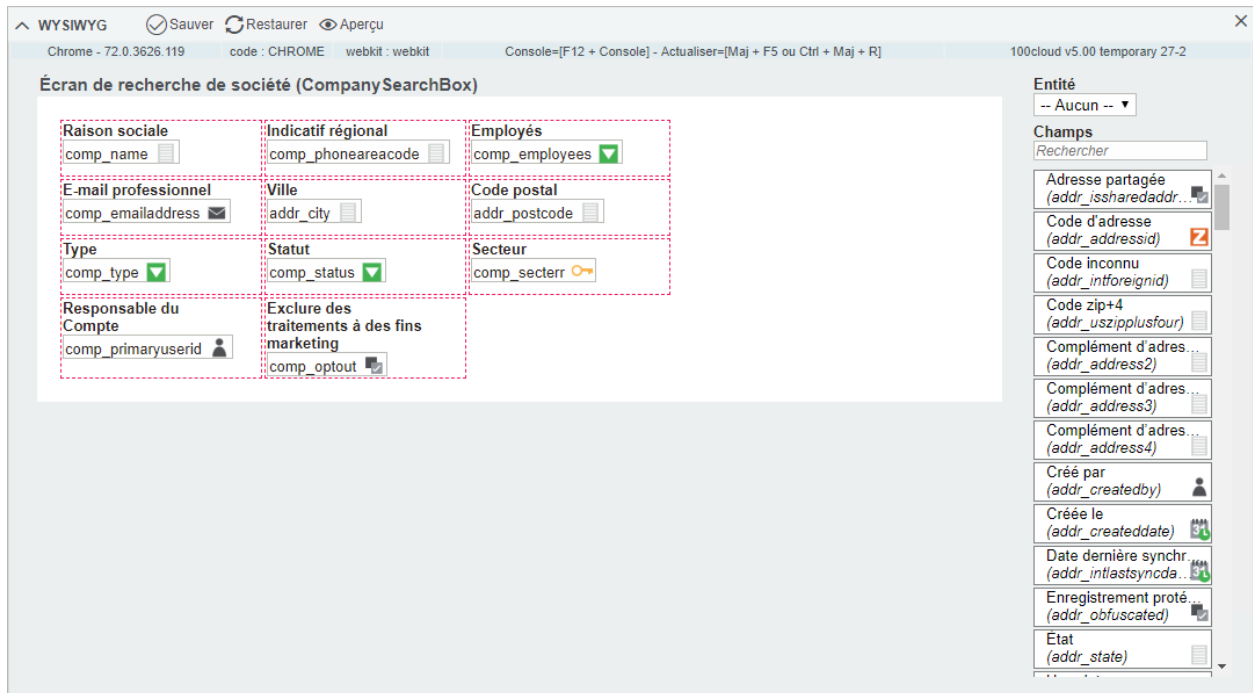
WYSIWYG Sauver Restaurer Aperçu ×

Chrome - 72.0.3626.119 code : CHROME webkit : webkit Console=[F12 + Console] - Actualiser=[Maj + F5 ou Ctrl + Maj + R] 100cloud v5.00 temporary 27-2

Écran de recherche de société (CompanySearchBox)

| Raison sociale | Indicatif régional | Employés |
|---|---|---|
| comp_name | comp_phoneareacode | comp_employees |
| E-mail professionnel | Ville | Code postal |
| comp_emailaddress | addr_city | addr_postcode |
| Type | Statut | Secteur |
| comp_type | comp_status | comp_secterr |
| Responsable du Compte | Exclure des traitements à des fins marketing | |
| comp_primaryuserid | comp_optout | |

Entité
-- Aucun --

Champs
Rechercher

Adresse partagée
(addr_issharedaddr…
Code d'adresse
(addr_addressid)
Code inconnu
(addr_intforeignid)
Code zip+4
(addr_uszipplusfour)
Complément d'adres…
(addr_address2)
Complément d'adres…
(addr_address3)
Complément d'adres…
(addr_address4)
Créé par
(addr_createdby)
Créée le
(addr_createddate)
Date dernière synchr…
(addr_intlastsyncda…
Enregistrement proté…
(addr_obfuscated)
Etat
(addr_state)